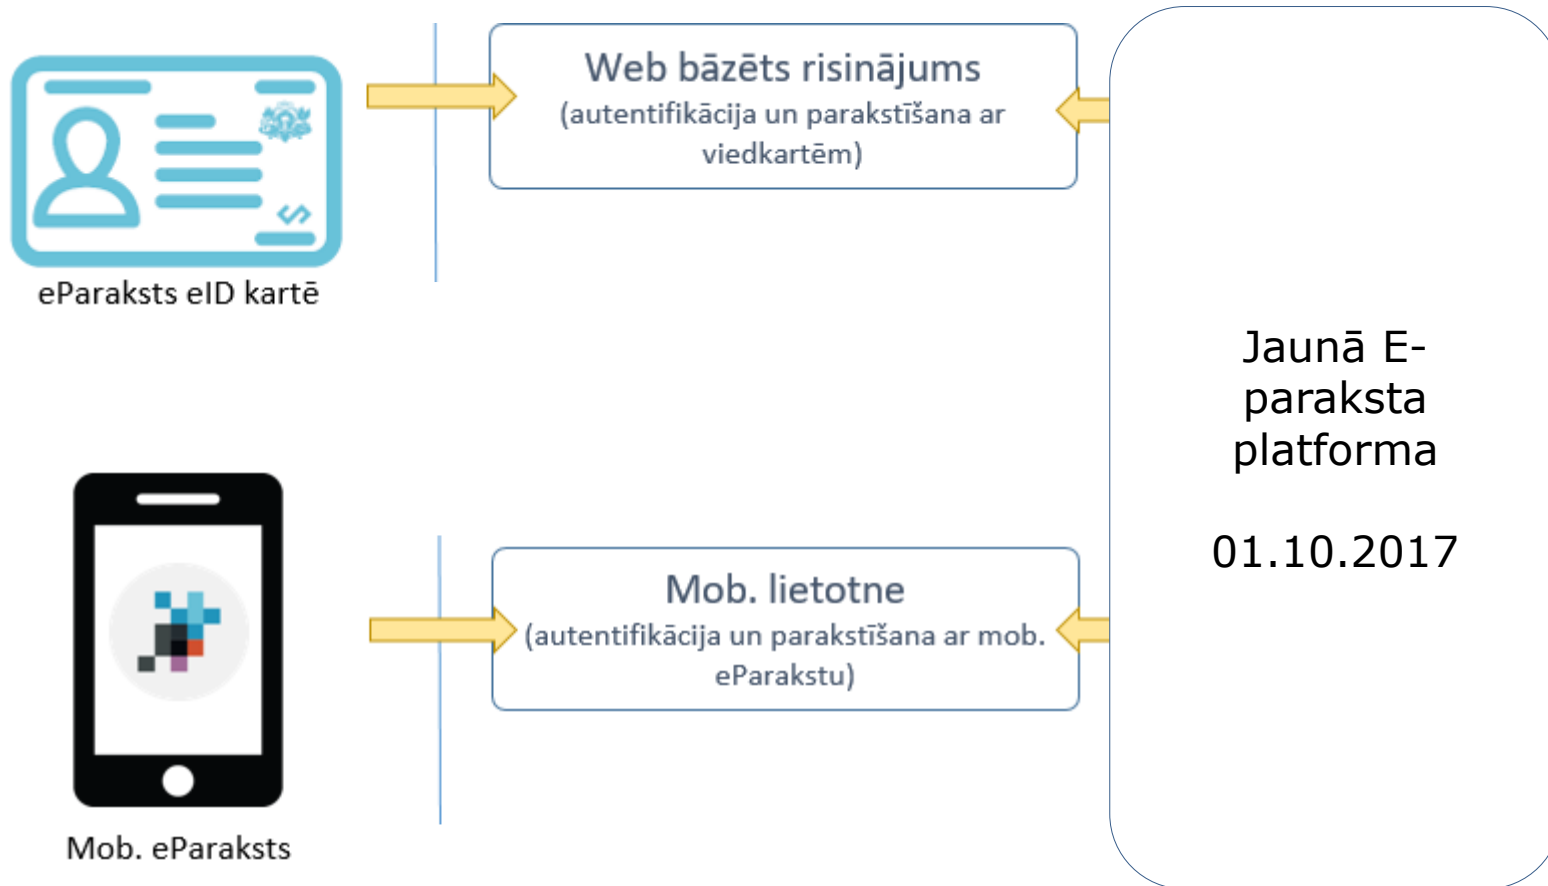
eParaksts eID kartē

Web bāzēts risinājums
(autentifikācija un parakstīšana ar viedkartēm)

Jaunā E-paraksta platforma

01.10.2017

Mob. eParaksts

Mob. lietotne
(autentifikācija un parakstīšana ar mob. eParakstu)